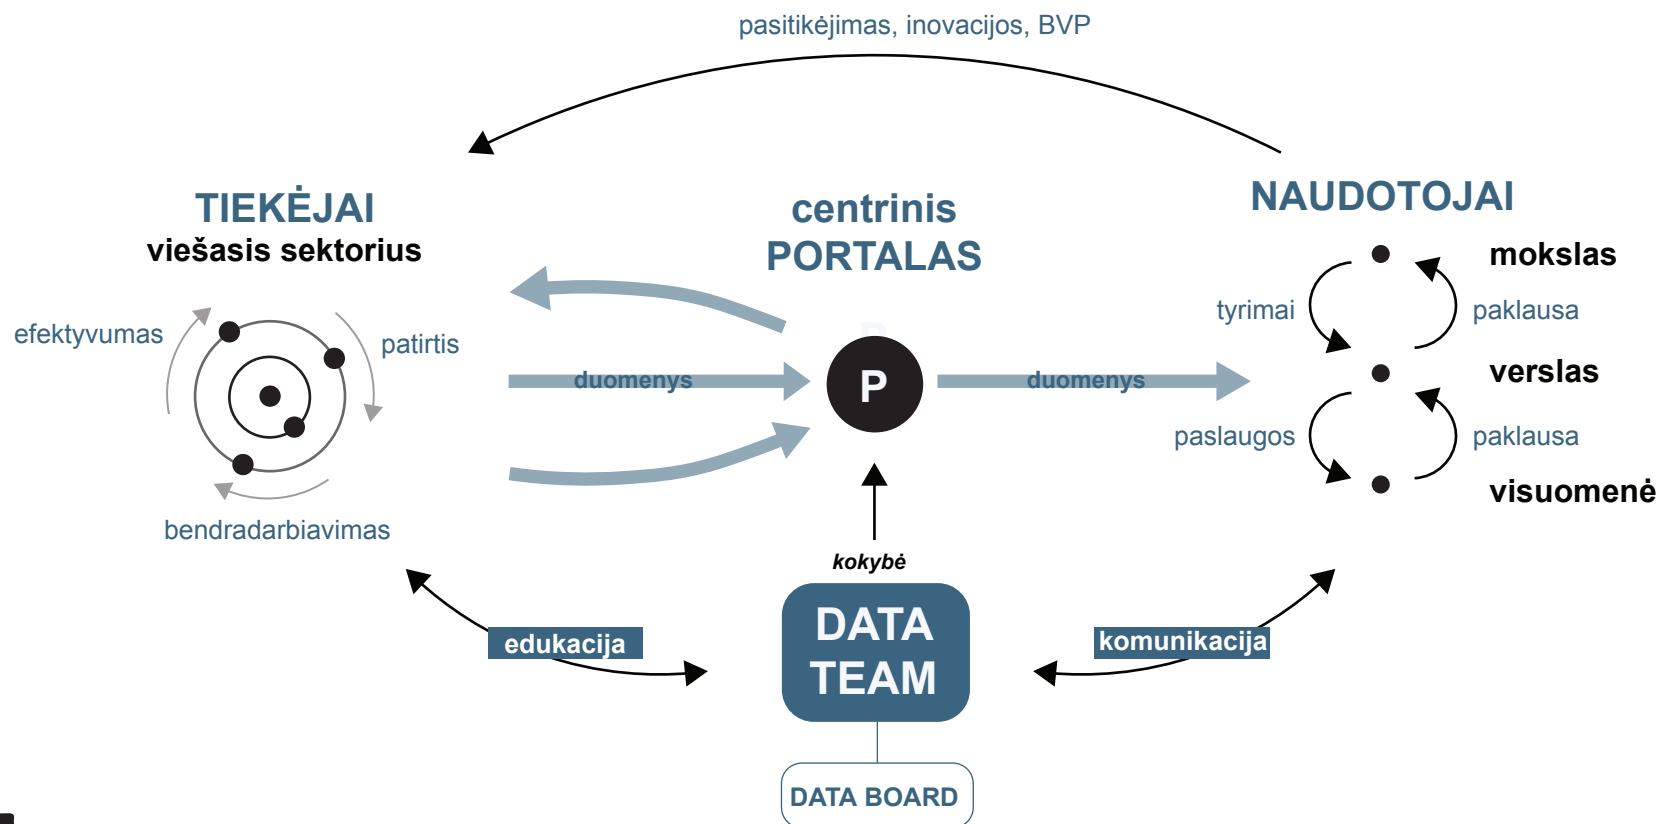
pasitikėjimas, inovacijos, BVP

TIEKĖJAI
viešasis sektorius

centrinis
PORTALAS

NAUDOTOJAI

efektyvumas

patirtis

bendradarbiavimas

duomenys

P

duomenys

tyrimai

mokslas

paklausa

verslas

paslaugos

paklausa

visuomenė

kokybė

edukacija

DATA TEAM

komunikacija

DATA BOARD